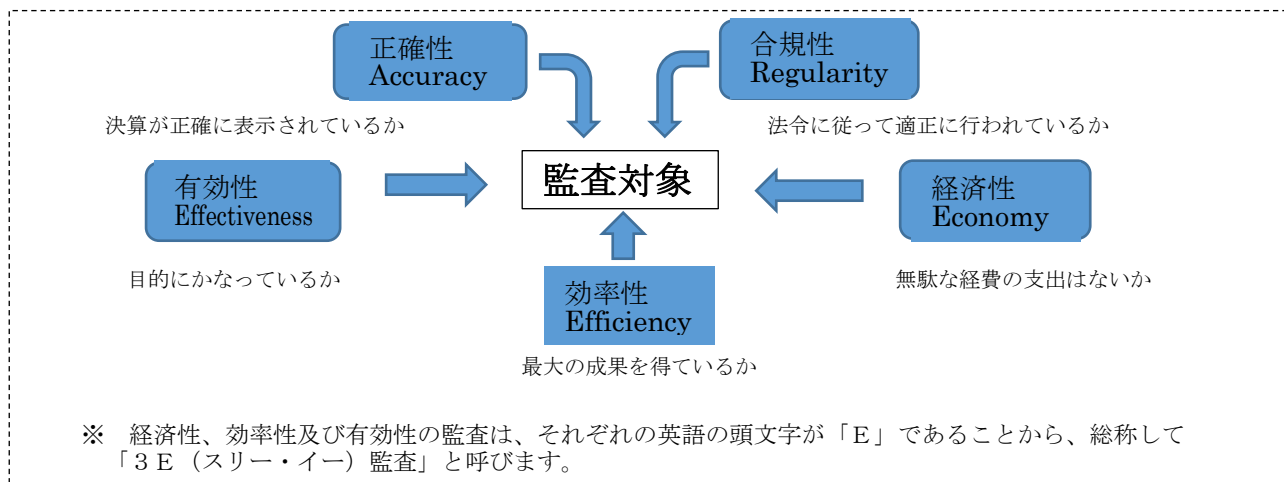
正確性
Accuracy

合規性
Regularity

決算が正確に表示されているか

法令に従って適正に行われているか

有効性
Effectiveness

監査対象

経済性
Economy

目的にかなっているか

無駄な経費の支出はないか

効率性
Efficiency

最大の成果を得ているか

※　経済性、効率性及び有効性の監査は、それぞれの英語の頭文字が「Ｅ」であることから、総称して「３Ｅ（スリー・イー）監査」と呼びます。